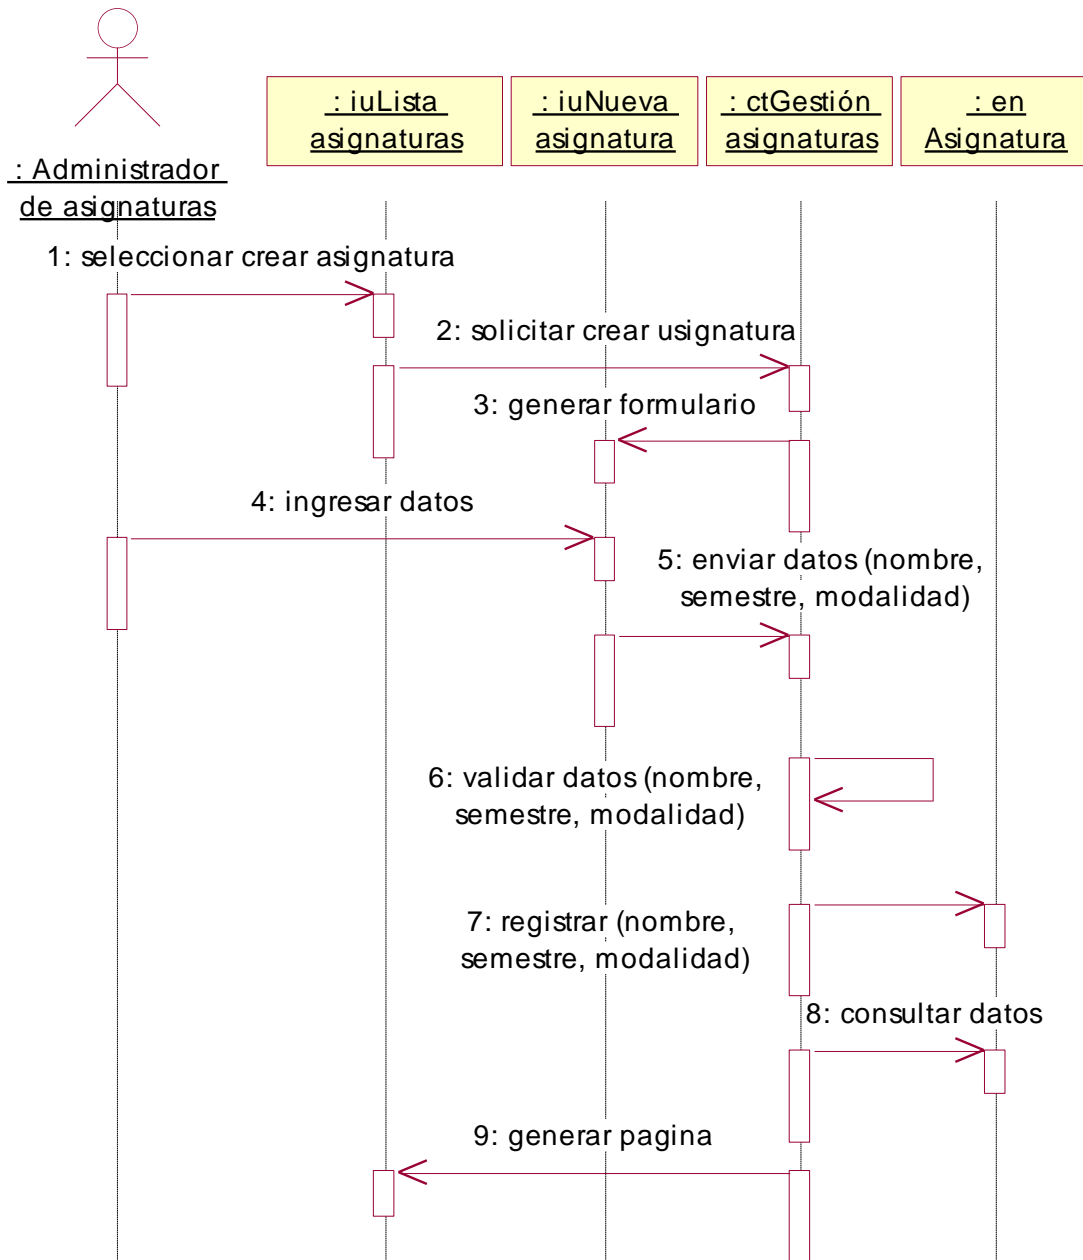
: Administrador de asignaturas

: iuLista asignaturas

: iuNueva asignatura

: ctGestión asignaturas

: en Asignatura

1: seleccionar crear asignatura

2: solicitar crear usignatura

3: generar formulario

4: ingresar datos

5: enviar datos (nombre, semestre, modalidad)

6: validar datos (nombre, semestre, modalidad)

7: registrar (nombre, semestre, modalidad)

8: consultar datos

9: generar pagina